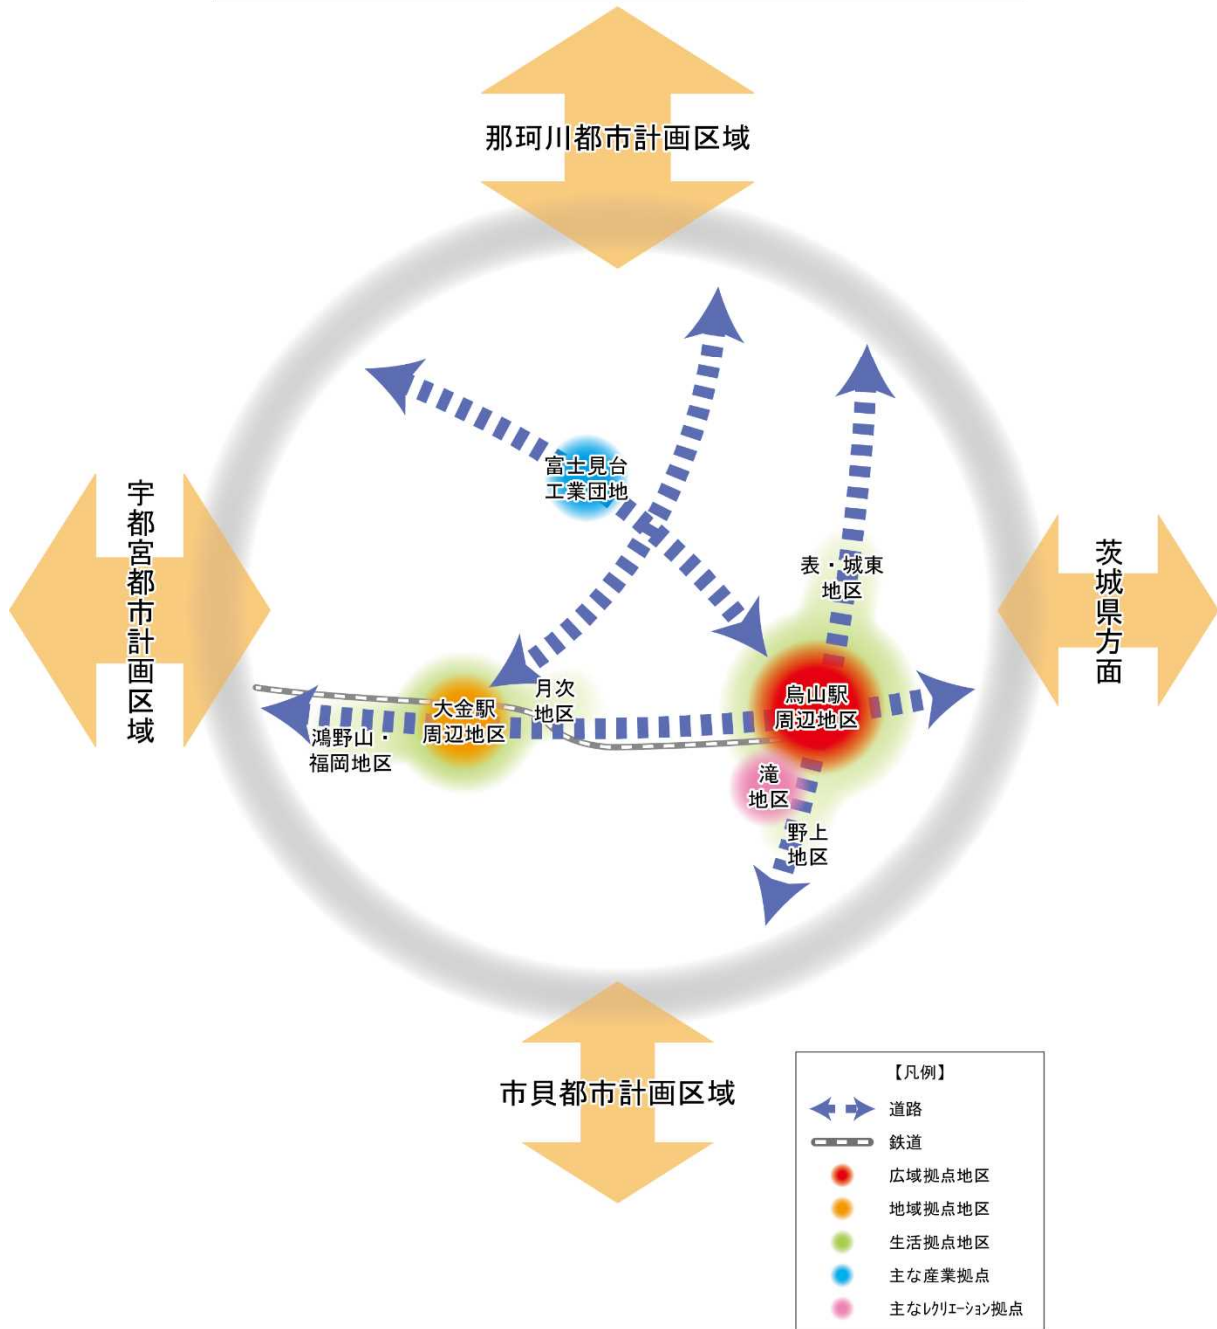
那珂川都市計画区域

宇都宮都市計画区域

茨城県方面

市貝都市計画区域

富士見台
工業団地

表・城東
地区

月次
地区

大金駅
周辺地区

烏山駅
周辺地区

鴻野山・
福岡地区

滝
地区

野上
地区

【凡例】
道路
鉄道
広域拠点地区
地域拠点地区
生活拠点地区
主な産業拠点
主なレクリエーション拠点